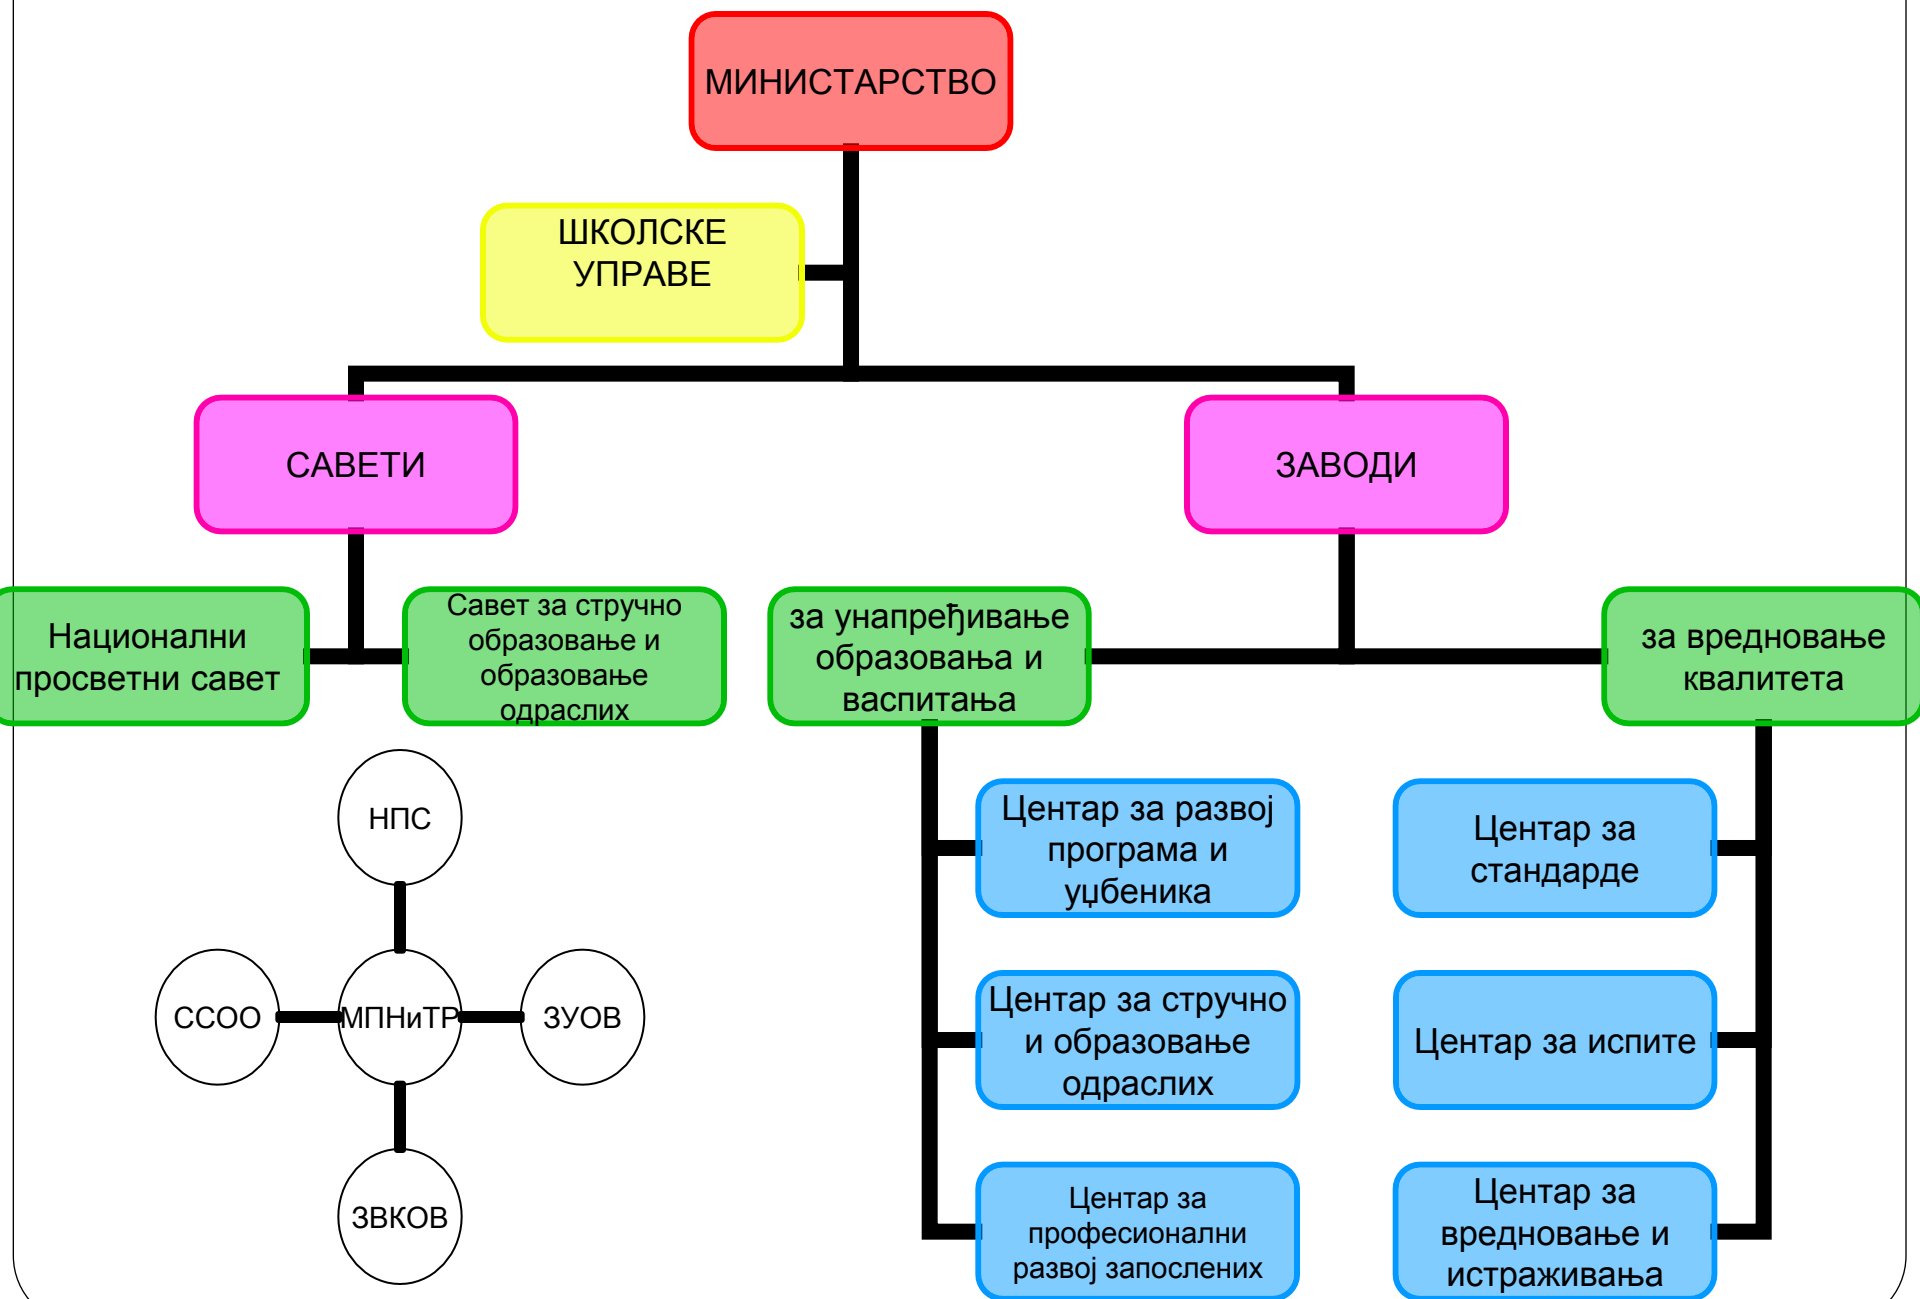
МИНИСТАРСТВО

ШКОЛСКЕ УПРАВЕ

САВЕТИ

ЗАВОДИ

Национални просветни савет

Савет за стручно образовање и образовање одраслих

за унапређивање образовања и васпитања

за вредновање квалитета

НПС

ССОО

МПНиТР

ЗУОВ

ЗВКОВ

Центар за развој програма и уџбеника

Центар за стручно и образовање одраслих

Центар за професионални развој запослених

Центар за стандарде

Центар за испите

Центар за вредновање и истраживања